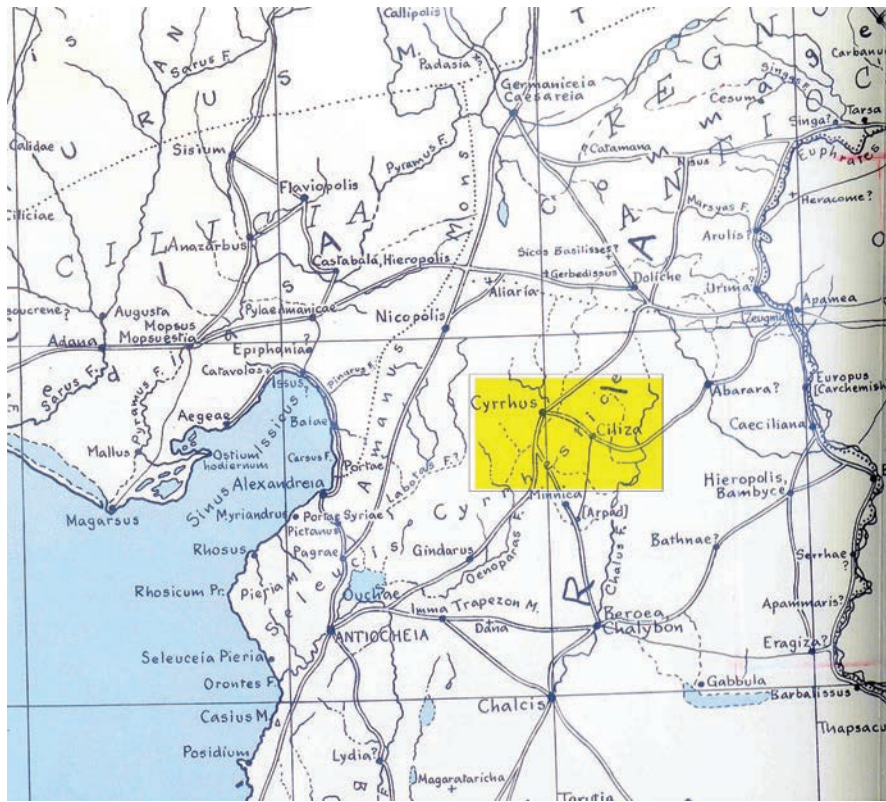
Callipolis
Sarus F.
Padasia
Germaniceia Caesareia
Carbanus
Cesum
Singas F.
Tarsa
Singa?
Catamana
Nisus
Euphrates
Calidae
Sisium
Pyramus F.
Flaviopolis
Marsyas F.
Heracome?
Ciliciae
Anazarbus
Castabala, Hieropolis
Sicos Basilisses?
Gerbedissus
Arulis?
Doliche
Urima?
Apamea
saucrene?
Augusta
Pylae Amanicae
Aliaria
Nicopolis
Mopsus
Zeugma
Adana
Mopsuestia
Epiphaniae
Europus
Caravolos
Pinarus F.
Issus
Cyrrhus
Abarara?
[Carchemish]
Sarus F.
Pyramus F.
Aegeae
Sinus Issicus
Baiae
Ciliza
Caeciliana
Mallus
Ostium hodiernum
Carsus F.
Portae
Labotas F.?
Alexandreia
Hieropolis, Bambyce
Magarsus
Myriandrus
Portae Syriae
Pictanus
Minnica
[Arpad]
Bathnae?
Rhosus
Pagrae
Gindarus
Oenoparas F.
Chalus F.
Serrhae?
Rhosicum Pr.
Pieria
Seleucis
Cyrrhestice
Ouchae
Imma
Trapezon M.
Apammaris?
Beroea
Chalybon
ANTIOCHEIA
Dana
Eragiza?
Seleuceia Pieria
Orontes F.
Gabbula
Barbalissus
Casius M.
Chalcis
Thapsacus
Posidium
Lydia?
Magarataricha
Turutia
CILICIA
TAURUS
REGNUM COMMAGENE
Amanus Mons
Amanus M.